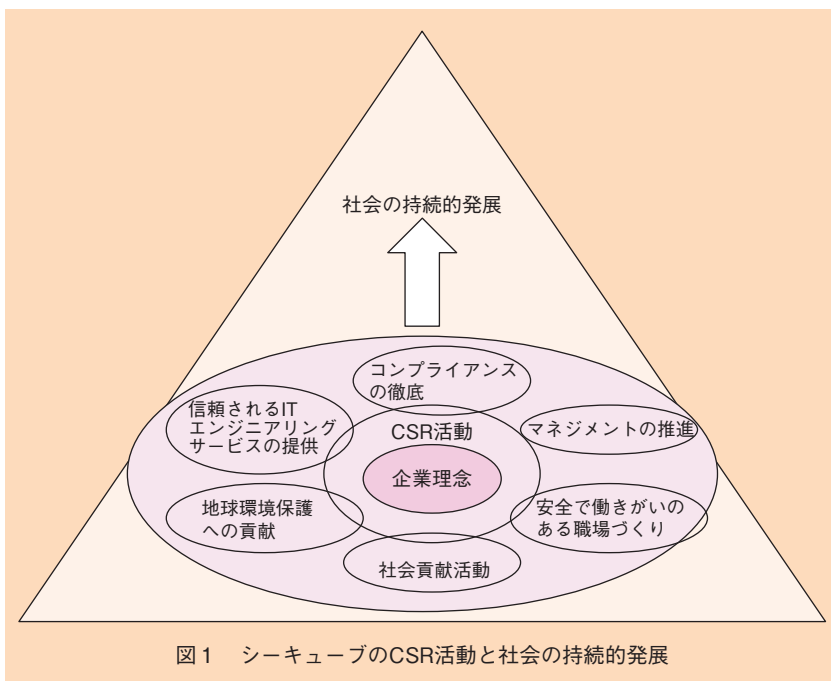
社会の持続的発展

コンプライアンスの徹底

信頼されるITエンジニアリングサービスの提供

CSR活動

マネジメントの推進

企業理念

地球環境保護への貢献

安全で働きがいのある職場づくり

社会貢献活動

図1　シーキューブのCSR活動と社会の持続的発展